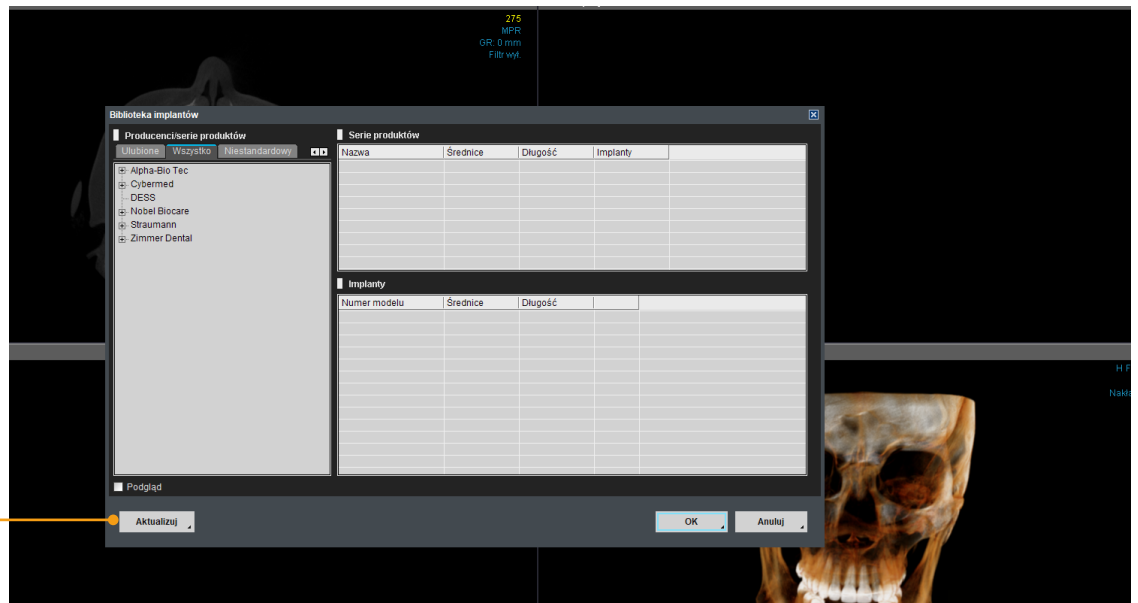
275
MPR
GR: 0 mm
Filtr wył.

Biblioteka implantów

Producenci/serie produktów

Ulubione Wszystko Niestandardowy

Alpha-Bio Tec
Cybermed
DESS
Nobel Biocare
Straumann
Zimmer Dental

Serie produktów

| Nazwa | Średnice | Długość | Implanty |
|---|---|---|---|

Implanty

| Numer modelu | Średnice | Długość | |
|---|---|---|---|

Podgląd

Aktualizuj

OK

Anuluj

H F

Nakł